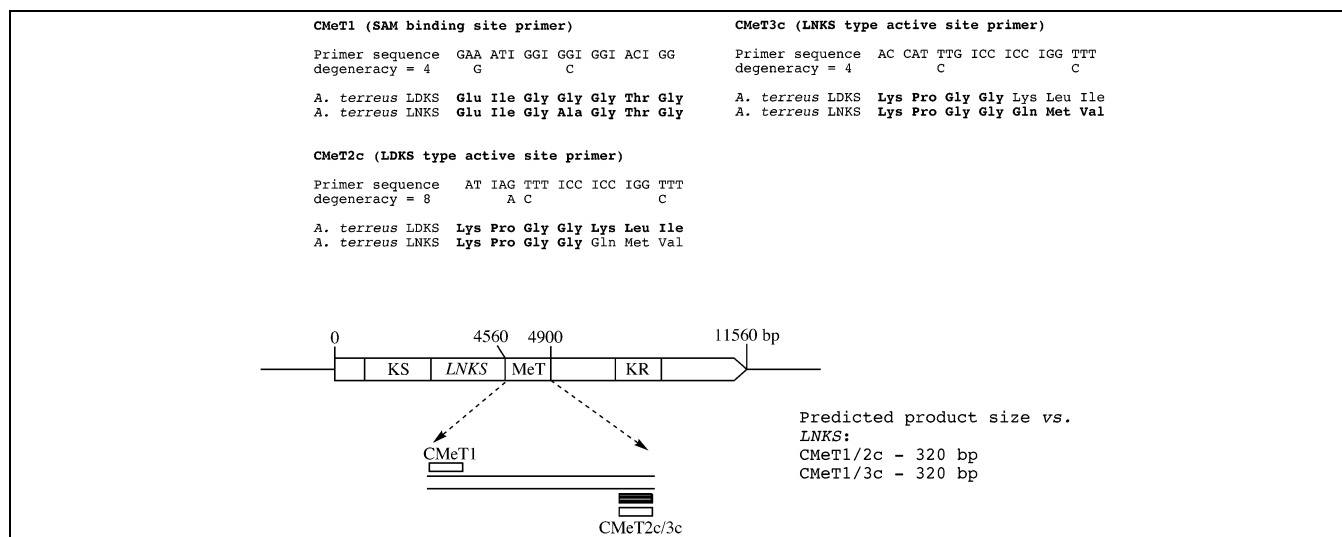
**CMeT1 (SAM binding site primer)**

Primer sequence GAA ATI GGI GGI GGI ACI GG
degeneracy = 4 G C

*A. terreus* LDKS **Glu Ile Gly Gly Gly Thr Gly**
*A. terreus* LNKS **Glu Ile Gly Ala Gly Thr Gly**

**CMeT2c (LDKS type active site primer)**

Primer sequence AT IAG TTT ICC ICC IGG TTT
degeneracy = 8 A C C

*A. terreus* LDKS **Lys Pro Gly Gly Lys Leu Ile**
*A. terreus* LNKS **Lys Pro Gly Gly** Gln Met Val

**CMeT3c (LNKS type active site primer)**

Primer sequence AC CAT TTG ICC ICC IGG TTT
degeneracy = 4 C C

*A. terreus* LDKS **Lys Pro Gly Gly** Lys Leu Ile
*A. terreus* LNKS **Lys Pro Gly Gly Gln Met Val**

0 4560 4900 11560 bp

KS *LNKS* MeT KR

CMeT1

CMeT2c/3c

Predicted product size *vs.* *LNKS*:
CMeT1/2c - 320 bp
CMeT1/3c - 320 bp